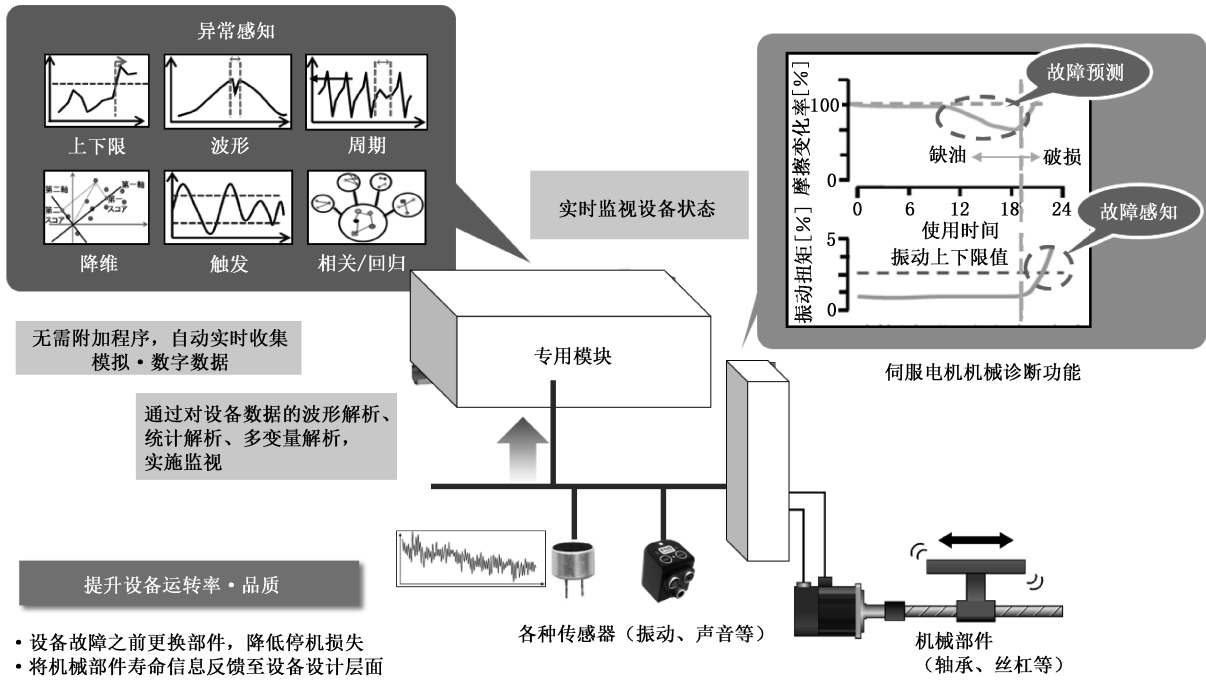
异常感知

上下限

波形

周期

第二軸
第一軸
スコア
第二
スコア

降维

触发

相关/回归

实时监视设备状态

故障预测

摩擦变化率[%]

100

0

缺油

破损

0 6 12 18 24

使用时间

故障感知

振动扭矩[%]

1

0

振动上下限值

伺服电机机械诊断功能

无需附加程序，自动实时收集模拟・数字数据

专用模块

通过对设备数据的波形解析、统计解析、多变量解析，实施监视

提升设备运转率・品质

• 设备故障之前更换部件，降低停机损失
• 将机械部件寿命信息反馈至设备设计层面

各种传感器（振动、声音等）

机械部件
（轴承、丝杠等）